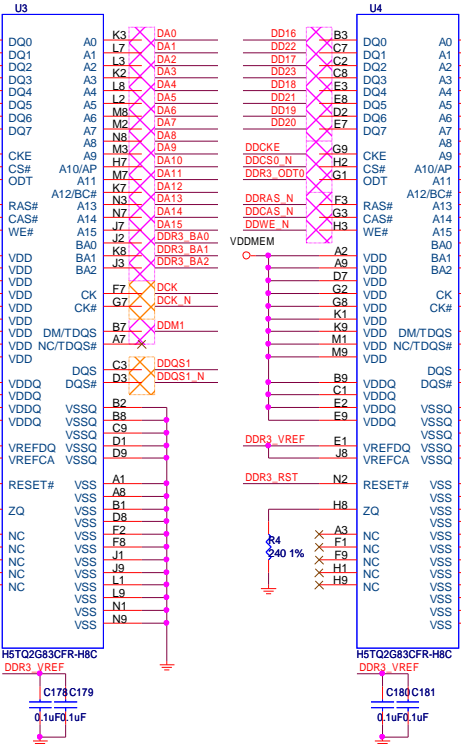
U3

DQ0 A0 K3 DA0
DQ1 A1 L7 DA1
DQ2 A2 L3 DA2
DQ3 A3 K2 DA3
DQ4 A4 L8 DA4
DQ5 A5 L2 DA5
DQ6 A6 M8 DA6
DQ7 A7 M2 DA7
A8 N8 DA8
CKE A9 M3 DA9
CS# A10/AP H7 DA10
ODT A11 M7 DA11
A12/BC# K7 DA12
RAS# A13 N3 DA13
CAS# A14 N7 DA14
WE# A15 N2 DA15
BA0 J2 DDR3_BA0
VDD BA1 K8 DDR3_BA1
VDD BA2 J3 DDR3_BA2
VDD
VDD CK F7 DCK
VDD CK# G7 DCK_N
VDD
VDD DM/TDQS B7 DDM1
VDD NC/TDQS# A7
VDD
DQS C3 DDQS1
VDDQ DQS# D3 DDQS1_N
VDDQ VSSQ B2
VDDQ VSSQ B8
VDDQ VSSQ C9
VSSQ D1
VREFDQ VSSQ D9
VREFCA VSSQ
RESET# VSS A1
VSS A8
ZQ VSS B1
VSS D8
NC VSS F2
NC VSS F8
NC VSS J1
NC VSS J9
NC VSS L1
VSS L9
VSS N1
VSS N9
H5TQ2G83CFR-H8C
DDR3_VREF
C178 C179
0.1uF 0.1uF

U4

DD16 B3 DQ0 A0
DD22 C7 DQ1 A1
DD17 C2 DQ2 A2
DD23 C8 DQ3 A3
DD18 E3 DQ4 A4
DD21 E8 DQ5 A5
DD19 D2 DQ6 A6
DD20 E7 DQ7 A7
A8
DDCKE G9 CKE A9
DDCS0_N H2 CS# A10/AP
DDR3_ODT0 G1 ODT A11
A12/BC#
DDRAS_N F3 RAS# A13
DDCAS_N G3 CAS# A14
DDWE_N H3 WE# A15
VDDMEM BA0
A2 VDD BA1
A9 VDD BA2
D7 VDD
G2 VDD CK
G8 VDD CK#
K1 VDD
K9 VDD DM/TDQS
M1 VDD NC/TDQS#
M9 VDD
DQS
B9 VDDQ DQS#
C1 VDDQ VSSQ
E2 VDDQ VSSQ
E9 VDDQ VSSQ
VSSQ
DDR3_VREF E1 VREFDQ VSSQ
J8 VREFCA VSSQ
DDR3_RST N2 RESET# VSS
VSS
H8 ZQ VSS
R4 A3 VSS
240 1% F1 NC VSS
F9 NC VSS
H1 NC VSS
H9 NC VSS
NC VSS
VSS
VSS
VSS
H5TQ2G83CFR-H8C
DDR3_VREF
C180 C181
0.1uF 0.1uF